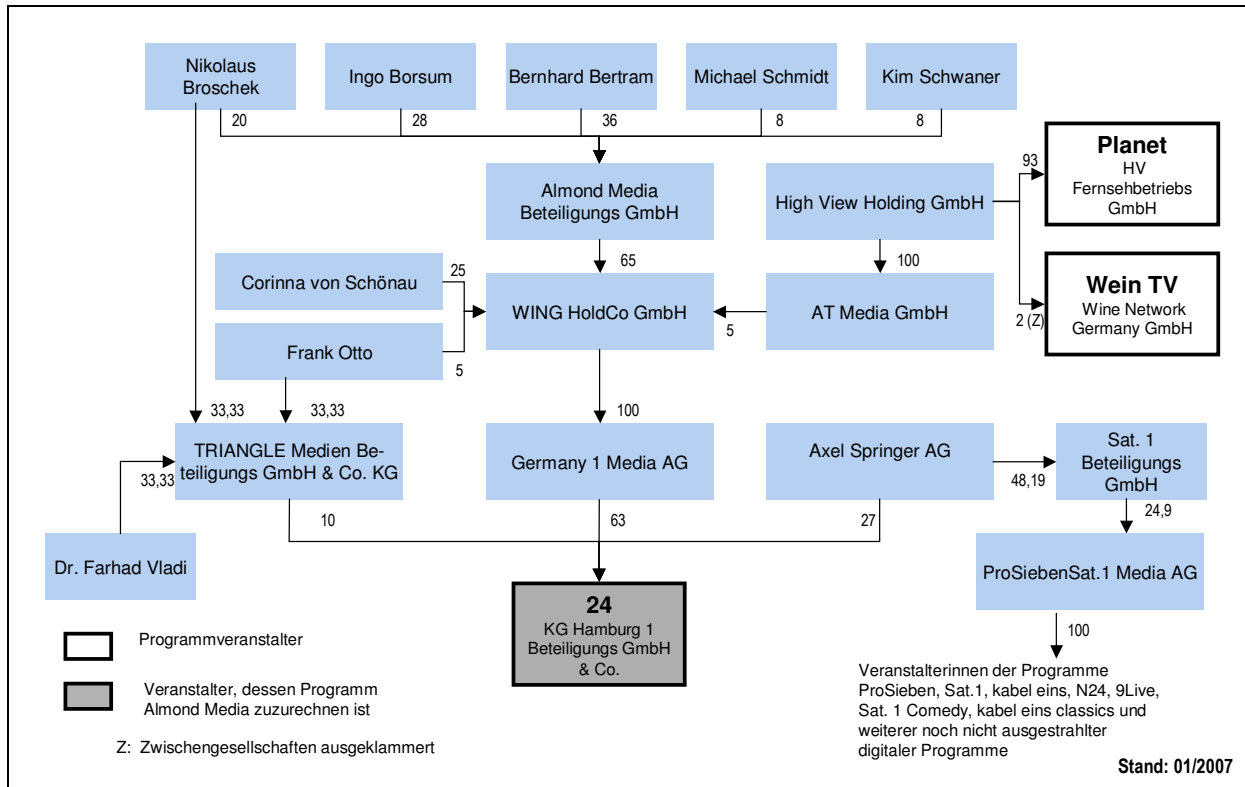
Nikolaus Broschek

Ingo Borsum

Bernhard Bertram

Michael Schmidt

Kim Schwaner

20

28

36

8

8

Almond Media Beteiligungs GmbH

High View Holding GmbH

93

Planet
HV Fernsehbetriebs GmbH

Wein TV
Wine Network Germany GmbH

2 (Z)

65

100

Corinna von Schönau

25

WING HoldCo GmbH

5

AT Media GmbH

Frank Otto

5

33,33

33,33

100

TRIANGLE Medien Beteiligungs GmbH & Co. KG

33,33

Germany 1 Media AG

Axel Springer AG

48,19

Sat. 1 Beteiligungs GmbH

24,9

10

63

27

Dr. Farhad Vladi

24
KG Hamburg 1 Beteiligungs GmbH & Co.

ProSiebenSat.1 Media AG

100

Programmveranstalter

Veranstalter, dessen Programm Almond Media zuzurechnen ist

Z: Zwischengesellschaften ausgeklammert

Veranstalterinnen der Programme ProSieben, Sat.1, kabel eins, N24, 9Live, Sat. 1 Comedy, kabel eins classics und weiterer noch nicht ausgestrahlter digitaler Programme

Stand: 01/2007